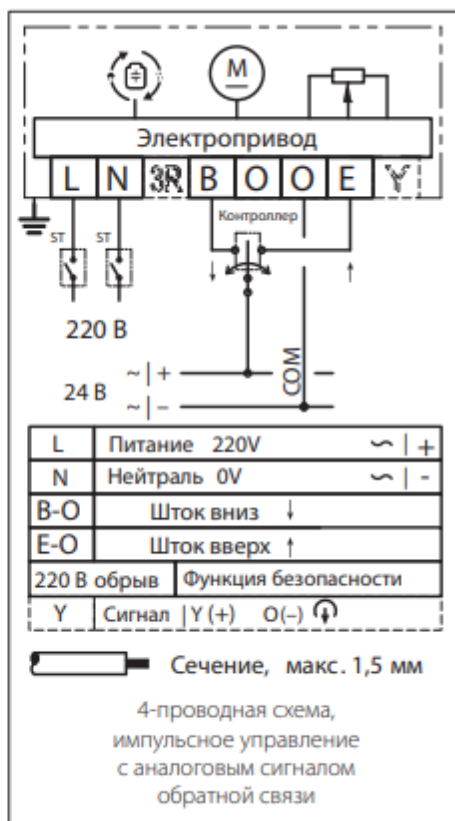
M

Электропривод

L N 3R B O O E Y

Контроллер

ST ST

220 B

~ | +

24 B

~ | –

COM

| L | Питание 220V | ∽ \| + |
|---|---|---|
| N | Нейтраль 0V | ∽ \| - |
| B-O | Шток вниз ↓ | |
| E-O | Шток вверх ↑ | |
| 220 В обрыв | Функция безопасности | |
| Y | Сигнал \| Y (+) O(–) | |

Сечение, макс. 1,5 мм

4-проводная схема, импульсное управление с аналоговым сигналом обратной связи